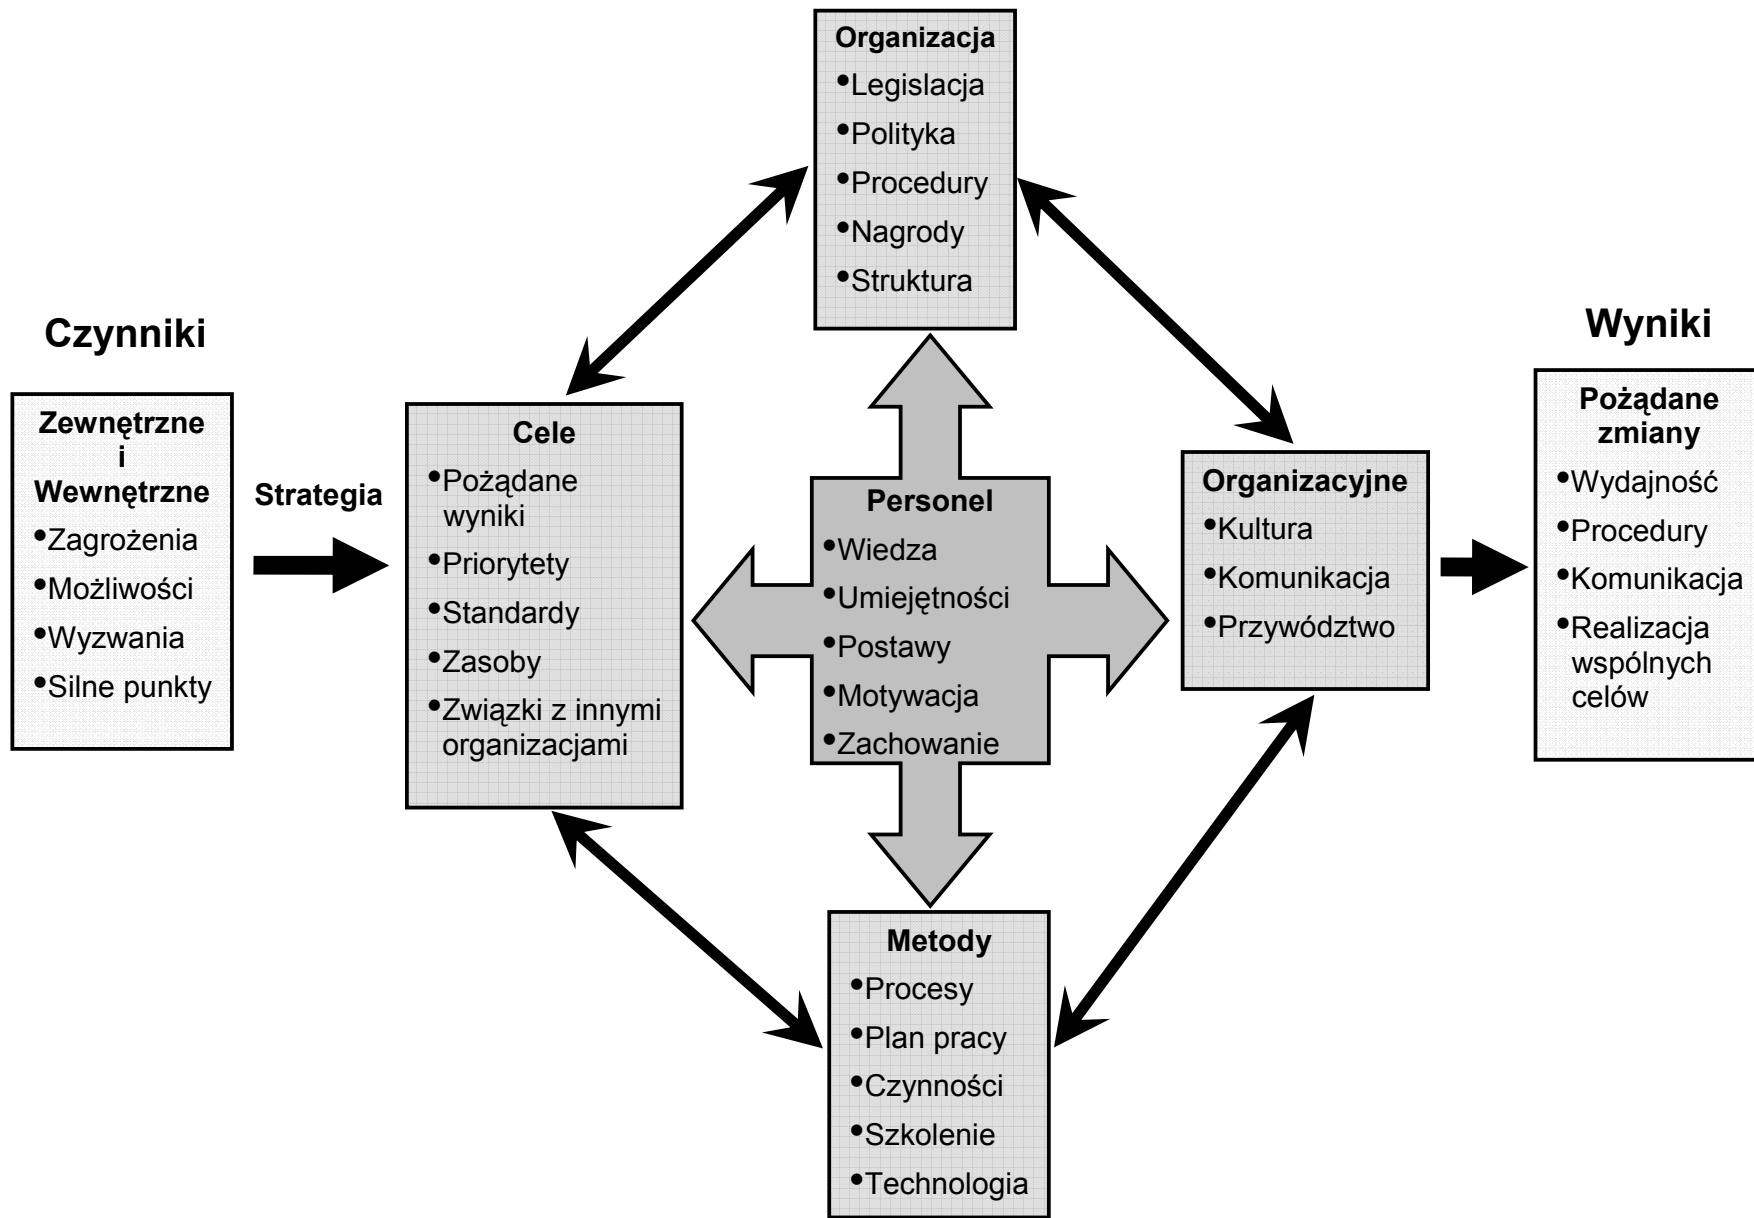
Organizacja
•Legislacja
•Polityka
•Procedury
•Nagrody
•Struktura

Czynniki

Zewnętrzne i Wewnętrzne
•Zagrożenia
•Możliwości
•Wyzwania
•Silne punkty

Strategia

Cele
•Pożądane wyniki
•Priorytety
•Standardy
•Zasoby
•Związki z innymi organizacjami

Personel
•Wiedza
•Umiejętności
•Postawy
•Motywacja
•Zachowanie

Organizacyjne
•Kultura
•Komunikacja
•Przywództwo

Wyniki

Pożądane zmiany
•Wydajność
•Procedury
•Komunikacja
•Realizacja wspólnych celów

Metody
•Procesy
•Plan pracy
•Czynności
•Szkolenie
•Technologia